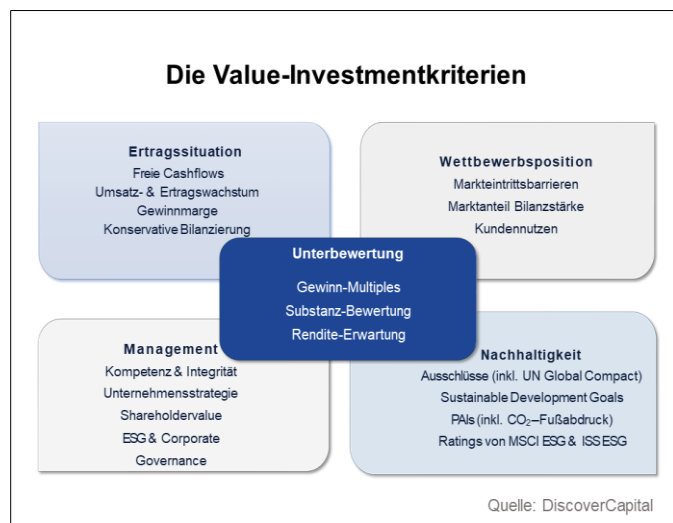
Die Value-Investmentkriterien

Ertragssituation
Freie Cashflows
Umsatz- & Ertragswachstum
Gewinnmarge
Konservative Bilanzierung

Wettbewerbsposition
Markteintrittsbarrieren
Marktanteil Bilanzstärke
Kundennutzen

Unterbewertung
Gewinn-Multiples
Substanz-Bewertung
Rendite-Erwartung

Management
Kompetenz & Integrität
Unternehmensstrategie
Shareholdervalue
ESG & Corporate
Governance

Nachhaltigkeit
Ausschlüsse (inkl. UN Global Compact)
Sustainable Development Goals
PAIs (inkl. $CO_2$–Fußabdruck)
Ratings von MSCI ESG & ISS ESG

Quelle: DiscoverCapital